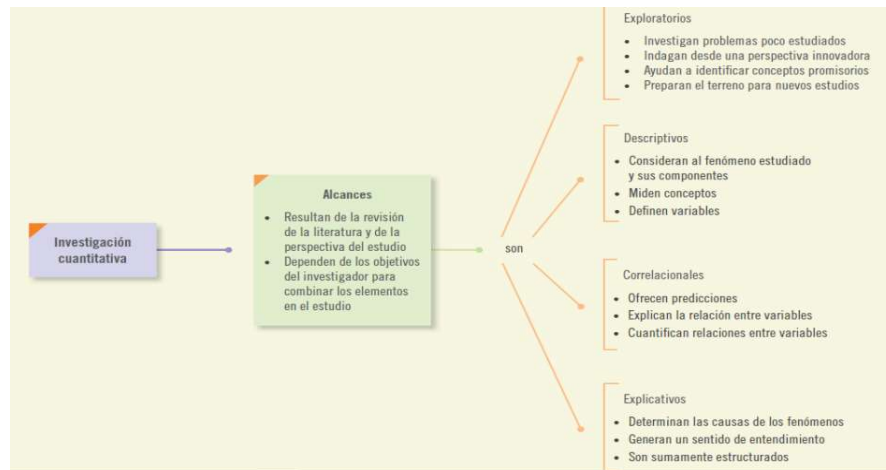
Investigación cuantitativa

Alcances

• Resultan de la revisión de la literatura y de la perspectiva del estudio
• Dependen de los objetivos del investigador para combinar los elementos en el estudio

son

Exploratorios

• Investigan problemas poco estudiados
• Indagan desde una perspectiva innovadora
• Ayudan a identificar conceptos promisorios
• Preparan el terreno para nuevos estudios

Descriptivos

• Consideran al fenómeno estudiado y sus componentes
• Miden conceptos
• Definen variables

Correlacionales

• Ofrecen predicciones
• Explican la relación entre variables
• Cuantifican relaciones entre variables

Explicativos

• Determinan las causas de los fenómenos
• Generan un sentido de entendimiento
• Son sumamente estructurados